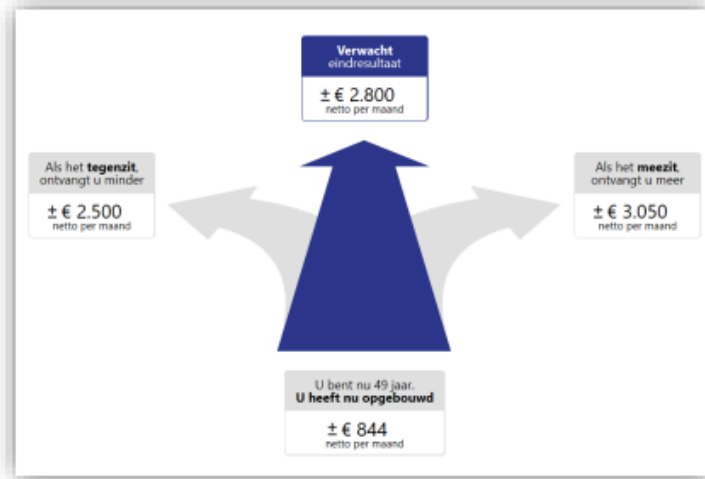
Verwacht eindresultaat

± € 2.800
netto per maand

Als het tegenzit, ontvangt u minder

± € 2.500
netto per maand

Als het meezit, ontvangt u meer

± € 3.050
netto per maand

U bent nu 49 jaar.
U heeft nu opgebouwd

± € 844
netto per maand